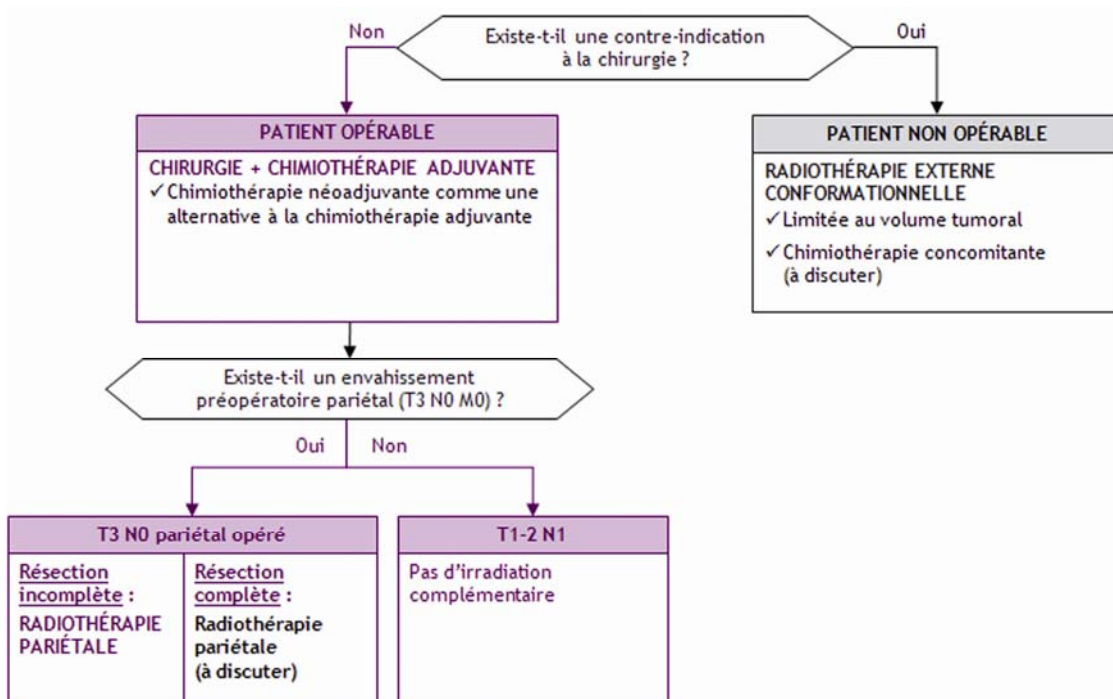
Non

Existe-t-il une contre-indication à la chirurgie ?

Oui

PATIENT OPÉRABLE

CHIRURGIE + CHIMIOTHÉRAPIE ADJUVANTE
✓Chimiothérapie néoadjuvante comme une alternative à la chimiothérapie adjuvante

PATIENT NON OPÉRABLE

RADIOTHÉRAPIE EXTERNE CONFORMATIONNELLE
✓Limitée au volume tumoral
✓Chimiothérapie concomitante (à discuter)

Existe-t-il un envahissement préopératoire pariétal (T3 N0 M0) ?

Oui

Non

T3 N0 pariétal opéré

Résection incomplète :
RADIOTHÉRAPIE PARIÉTALE

Résection complète :
Radiothérapie pariétale (à discuter)

T1-2 N1

Pas d'irradiation complémentaire